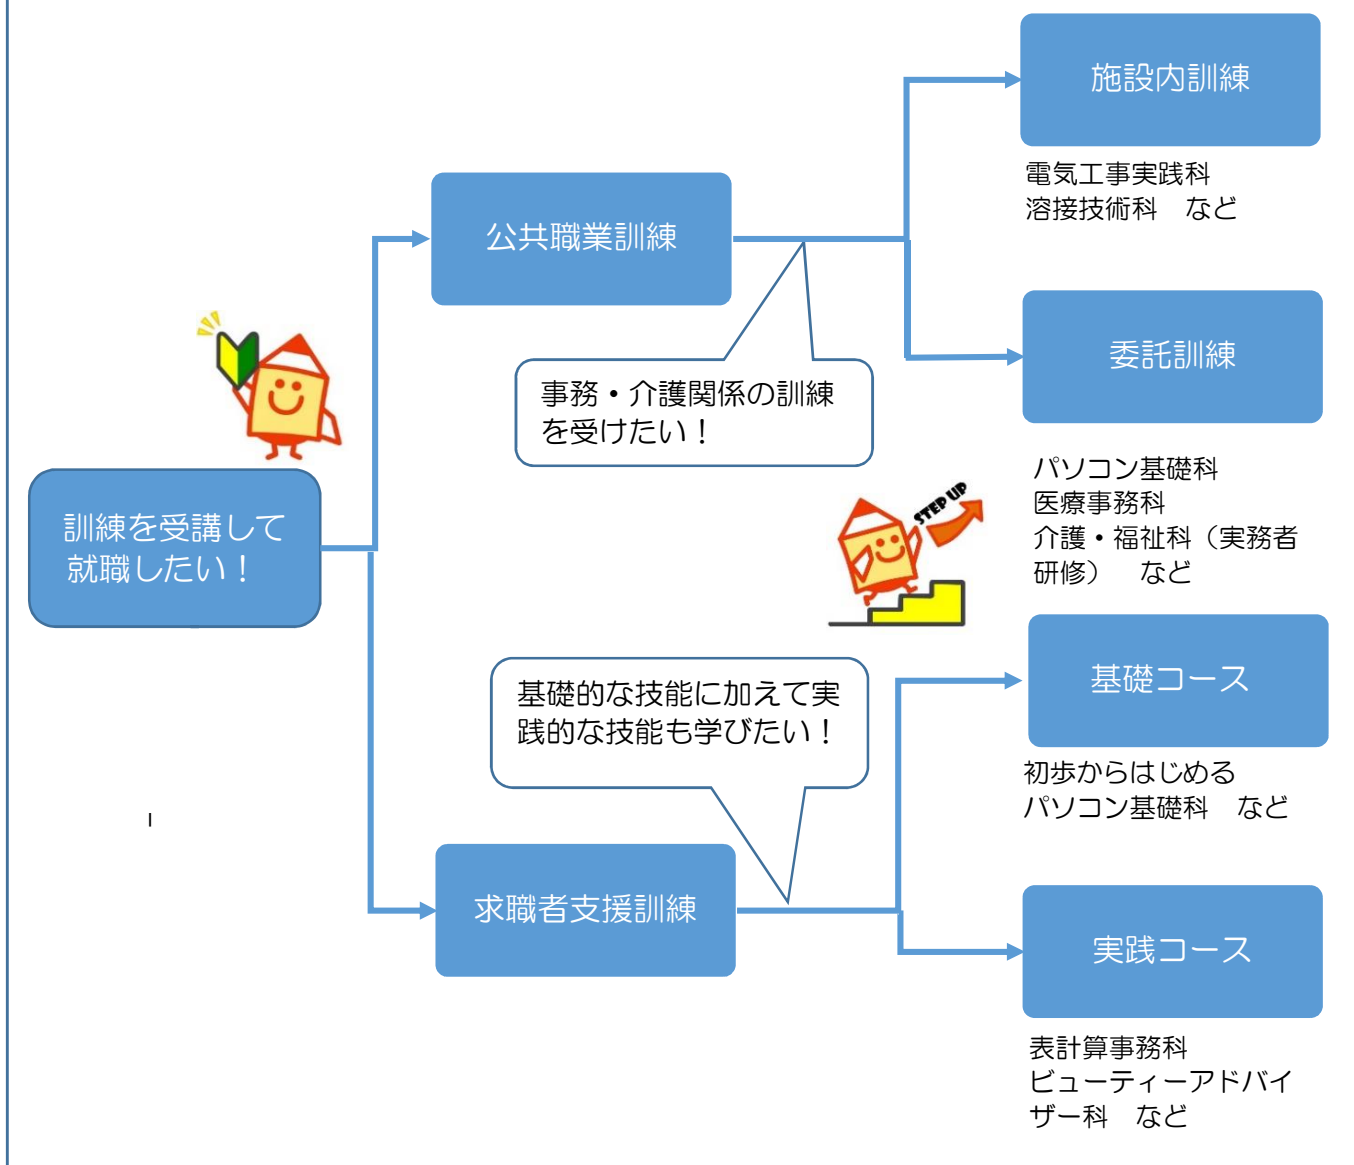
訓練を受講して就職したい！

公共職業訓練

事務・介護関係の訓練を受けたい！

施設内訓練

電気工事実践科
溶接技術科　など

委託訓練

パソコン基礎科
医療事務科
介護・福祉科（実務者研修）　など

STEP UP

求職者支援訓練

基礎的な技能に加えて実践的な技能も学びたい！

基礎コース

初歩からはじめる
パソコン基礎科　など

実践コース

表計算事務科
ビューティーアドバイザー科　など